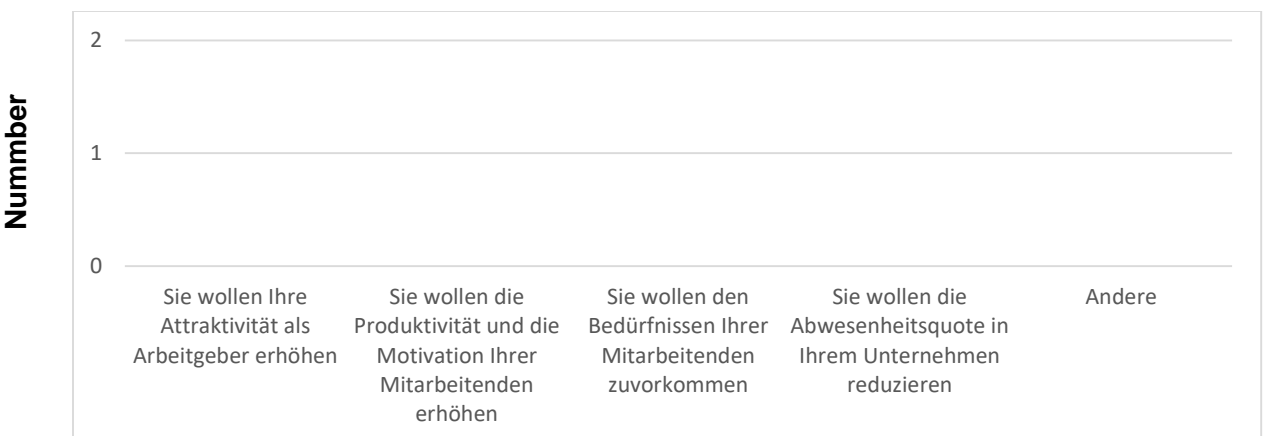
Nummber

2

1

0

Sie wollen Ihre Attraktivität als Arbeitgeber erhöhen

Sie wollen die Produktivität und die Motivation Ihrer Mitarbeitenden erhöhen

Sie wollen den Bedürfnissen Ihrer Mitarbeitenden zuvorkommen

Sie wollen die Abwesenheitsquote in Ihrem Unternehmen reduzieren

Andere